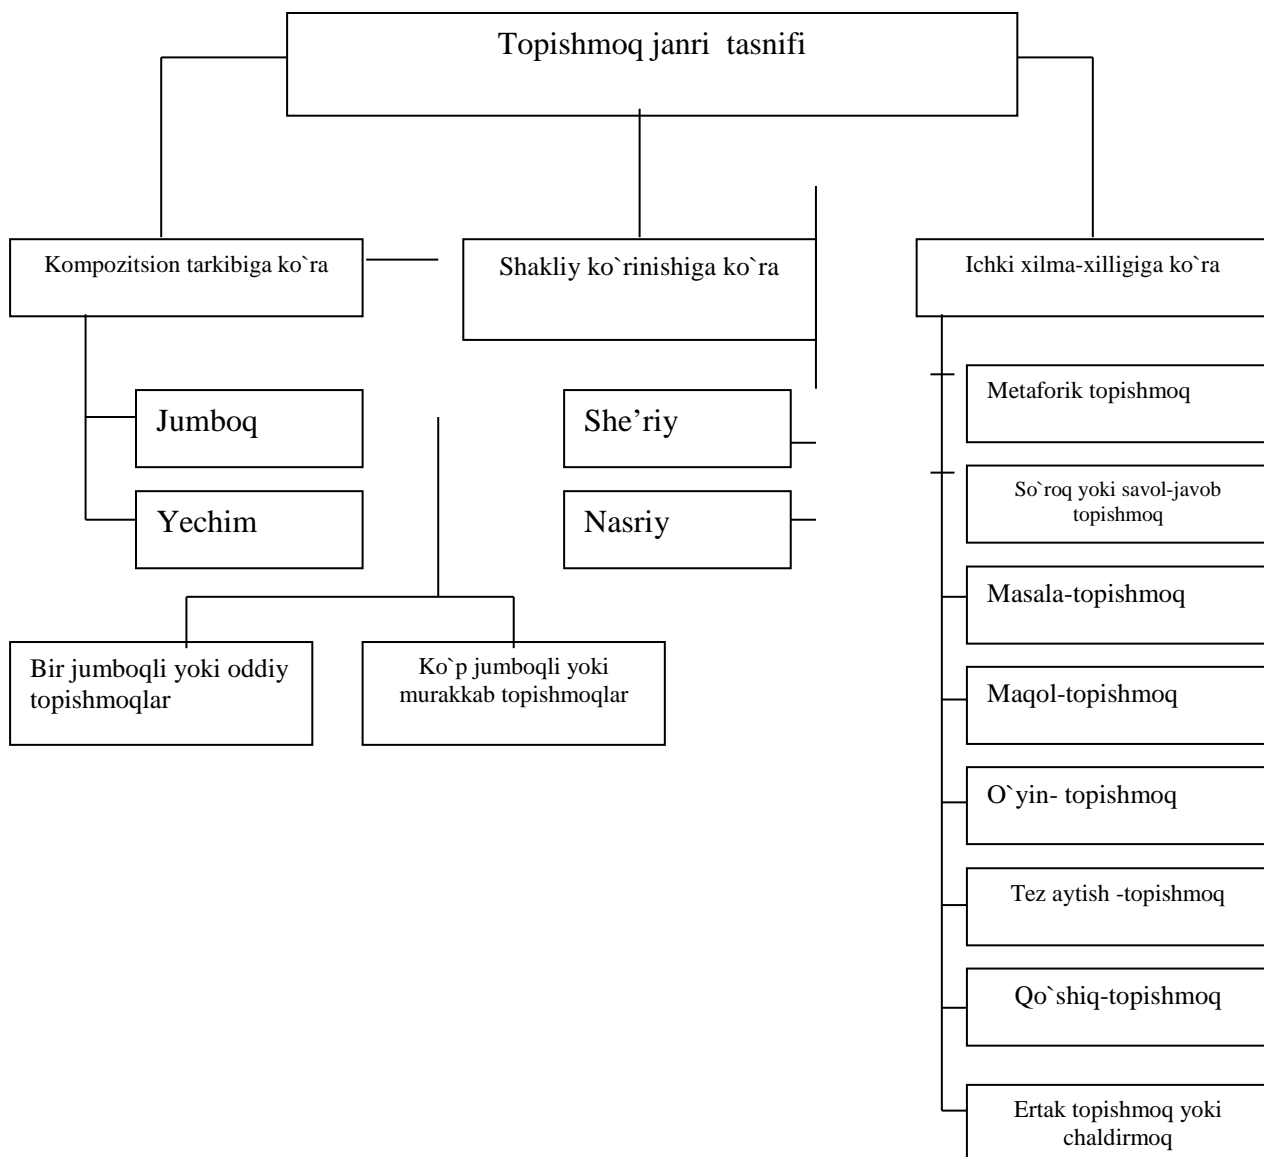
Topishmoq janri tasnifi

Kompozitsion tarkibiga ko`ra

Shakliy ko`rinishiga ko`ra

Ichki xilma-xilligiga ko`ra

Jumboq

Yechim

She'riy

Nasriy

Bir jumboqli yoki oddiy topishmoqlar

Ko`p jumboqli yoki murakkab topishmoqlar

Metaforik topishmoq

So`roq yoki savol-javob topishmoq

Masala-topishmoq

Maqol-topishmoq

O`yin- topishmoq

Tez aytish -topishmoq

Qo`shiq-topishmoq

Ertak topishmoq yoki chaldirmoq